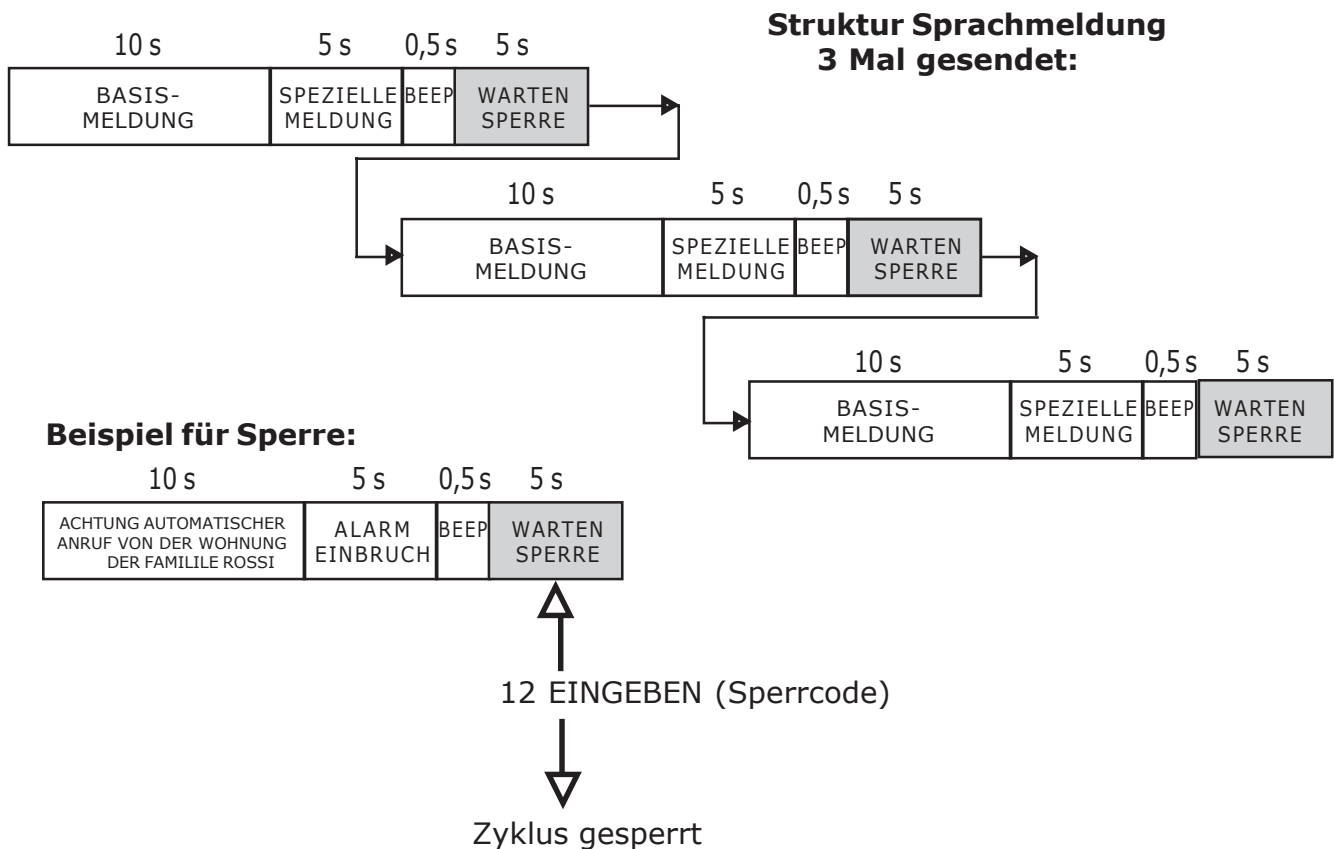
Struktur Sprachmeldung 3 Mal gesendet:

| 10 s | 5 s | 0,5 s | 5 s |
|---|---|---|---|
| BASIS-MELDUNG | SPEZIELLE MELDUNG | BEEP | WARTEN SPERRE |

| 10 s | 5 s | 0,5 s | 5 s |
|---|---|---|---|
| BASIS-MELDUNG | SPEZIELLE MELDUNG | BEEP | WARTEN SPERRE |

| 10 s | 5 s | 0,5 s | 5 s |
|---|---|---|---|
| BASIS-MELDUNG | SPEZIELLE MELDUNG | BEEP | WARTEN SPERRE |

Beispiel für Sperre:

| 10 s | 5 s | 0,5 s | 5 s |
|---|---|---|---|
| ACHTUNG AUTOMATISCHER ANRUF VON DER WOHNUNG DER FAMILILE ROSSI | ALARM EINBRUCH | BEEP | WARTEN SPERRE |

12 EINGEBEN (Sperrcode)

Zyklus gesperrt